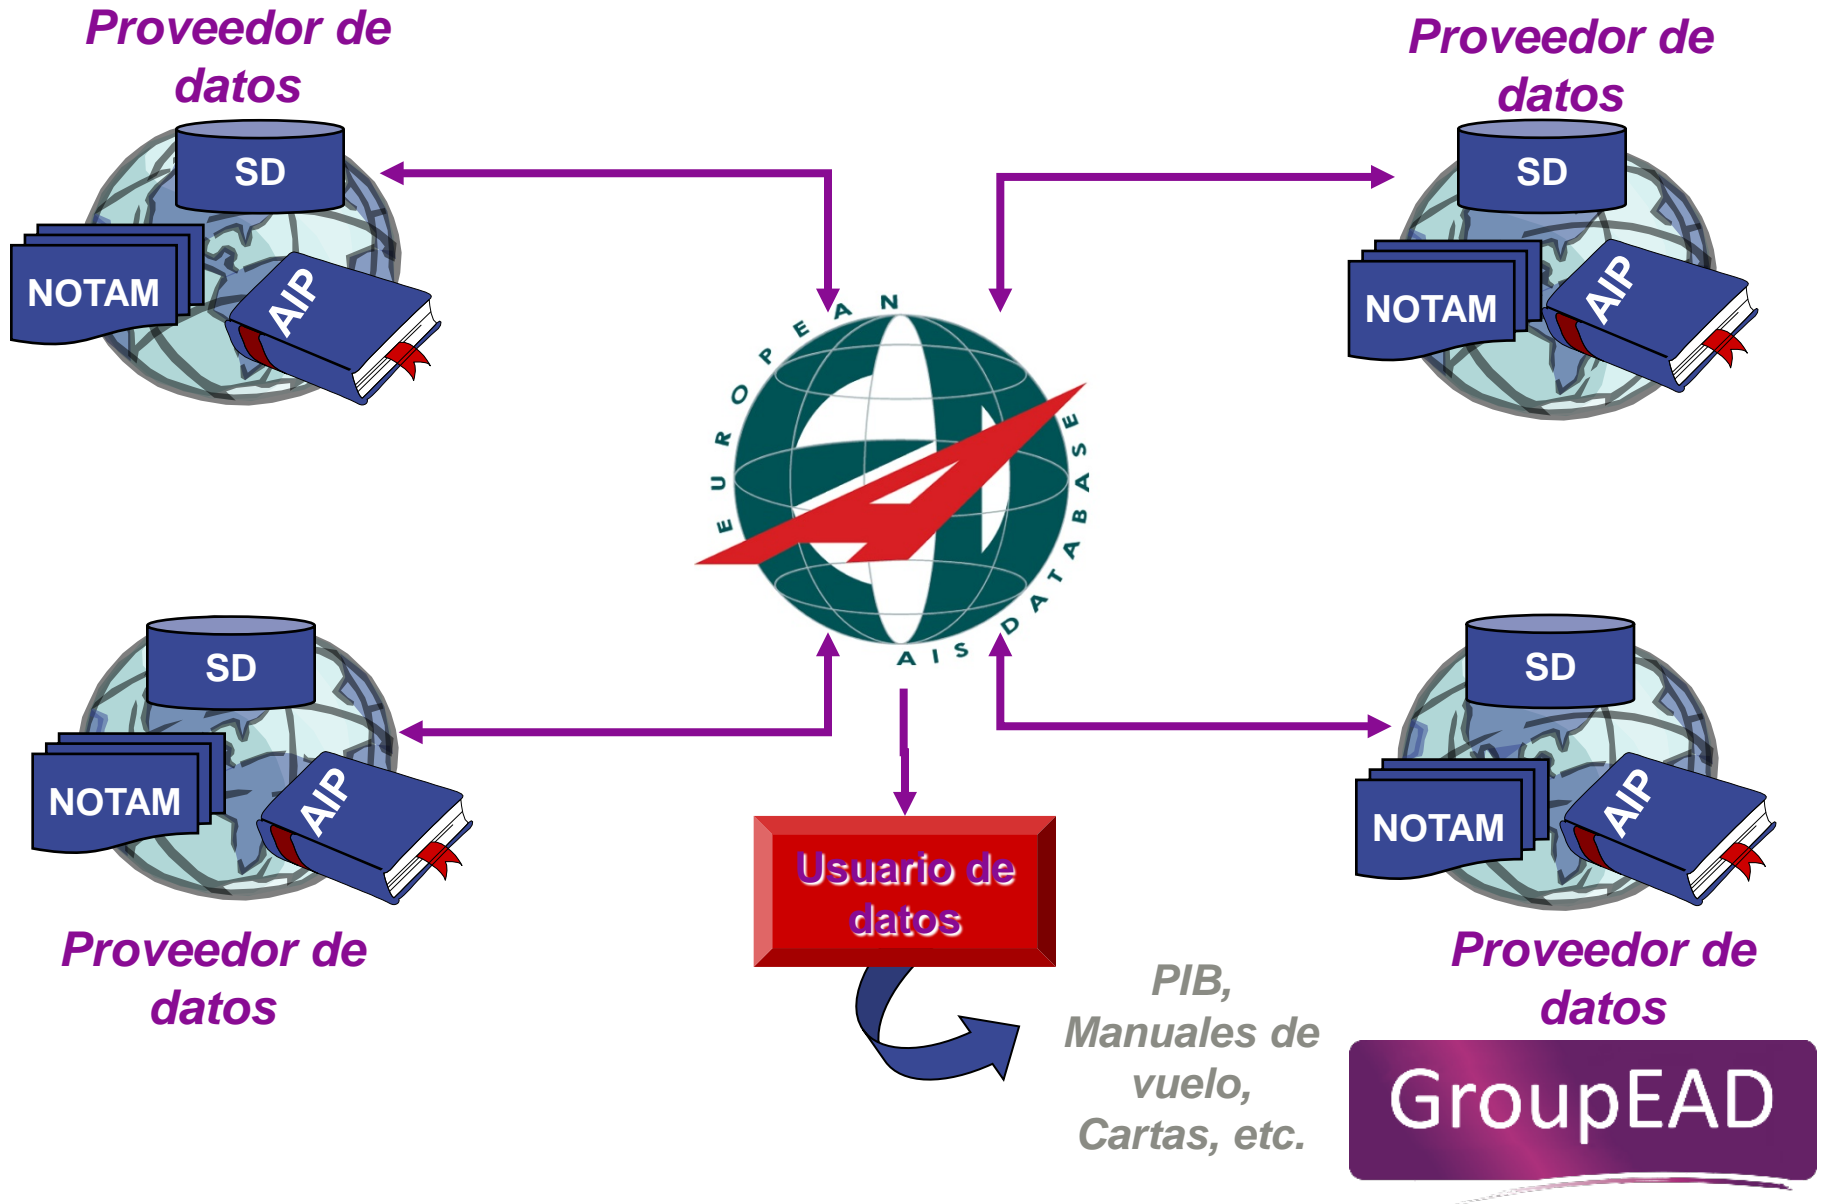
Proveedor de datos

SD

NOTAM

AIP

Proveedor de datos

SD

NOTAM

AIP

EUROPEAN AIS DATABASE

SD

NOTAM

AIP

Proveedor de datos

SD

NOTAM

AIP

Usuario de datos

PIB, Manuales de vuelo, Cartas, etc.

Proveedor de datos

GroupEAD